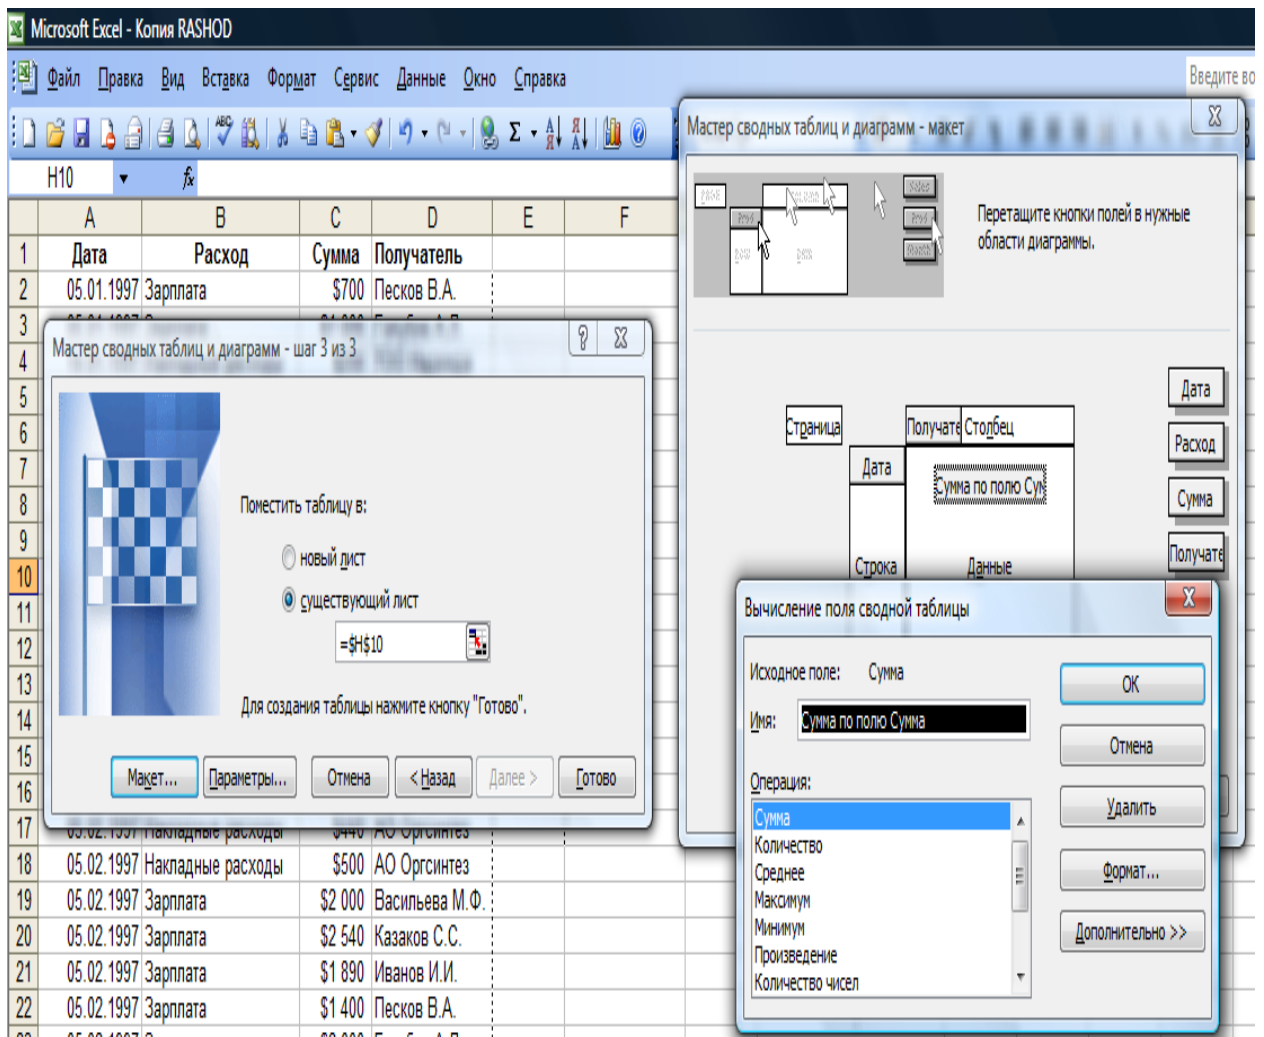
Microsoft Excel - Копия RASHOD

Файл Правка Вид Вставка Формат Сервис Данные Окно Справка

Введите во

H10 $f_x$

| | A | B | C | D | E | F |
|---|---|---|---|---|---|---|
| 1 | Дата | Расход | Сумма | Получатель | | |
| 2 | 05.01.1997 | Зарплата | $700 | Песков В.А. | | |
| 17 | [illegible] | Накладные расходы | $440 | АО Оргсинтез | | |
| 18 | 05.02.1997 | Накладные расходы | $500 | АО Оргсинтез | | |
| 19 | 05.02.1997 | Зарплата | $2 000 | Васильева М.Ф. | | |
| 20 | 05.02.1997 | Зарплата | $2 540 | Казаков С.С. | | |
| 21 | 05.02.1997 | Зарплата | $1 890 | Иванов И.И. | | |
| 22 | 05.02.1997 | Зарплата | $1 400 | Песков В.А. | | |

Мастер сводных таблиц и диаграмм - шаг 3 из 3

Поместить таблицу в:

новый лист

существующий лист

=$H$10

Для создания таблицы нажмите кнопку "Готово".

Макет... Параметры... Отмена < Назад Далее > Готово

Мастер сводных таблиц и диаграмм - макет

Перетащите кнопки полей в нужные области диаграммы.

Страница Получате Столбец Дата Сумма по полю Су Строка Данные

Дата Расход Сумма Получате

Вычисление поля сводной таблицы

Исходное поле: Сумма

Имя: Сумма по полю Сумма

Операция:

Сумма
Количество
Среднее
Максимум
Минимум
Произведение
Количество чисел

ОК
Отмена
Удалить
Формат...
Дополнительно >>